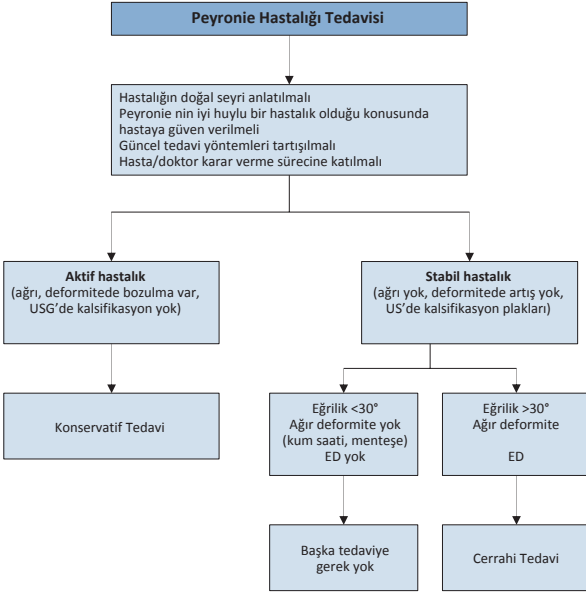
Peyronie Hastalığı Tedavisi

Hastalığın doğal seyri anlatılmalı
Peyronie nin iyi huylu bir hastalık olduğu konusunda hastaya güven verilmeli
Güncel tedavi yöntemleri tartışılmalı
Hasta/doktor karar verme sürecine katılmalı

Aktif hastalık
(ağrı, deformitede bozulma var, USG'de kalsifikasyon yok)

Stabil hastalık
(ağrı yok, deformitede artış yok, US'de kalsifikasyon plakları)

Konservatif Tedavi

Eğrilik <30°
Ağır deformite yok (kum saati, menteşe)
ED yok

Eğrilik >30°
Ağır deformite
ED

Başka tedaviye gerek yok

Cerrahi Tedavi